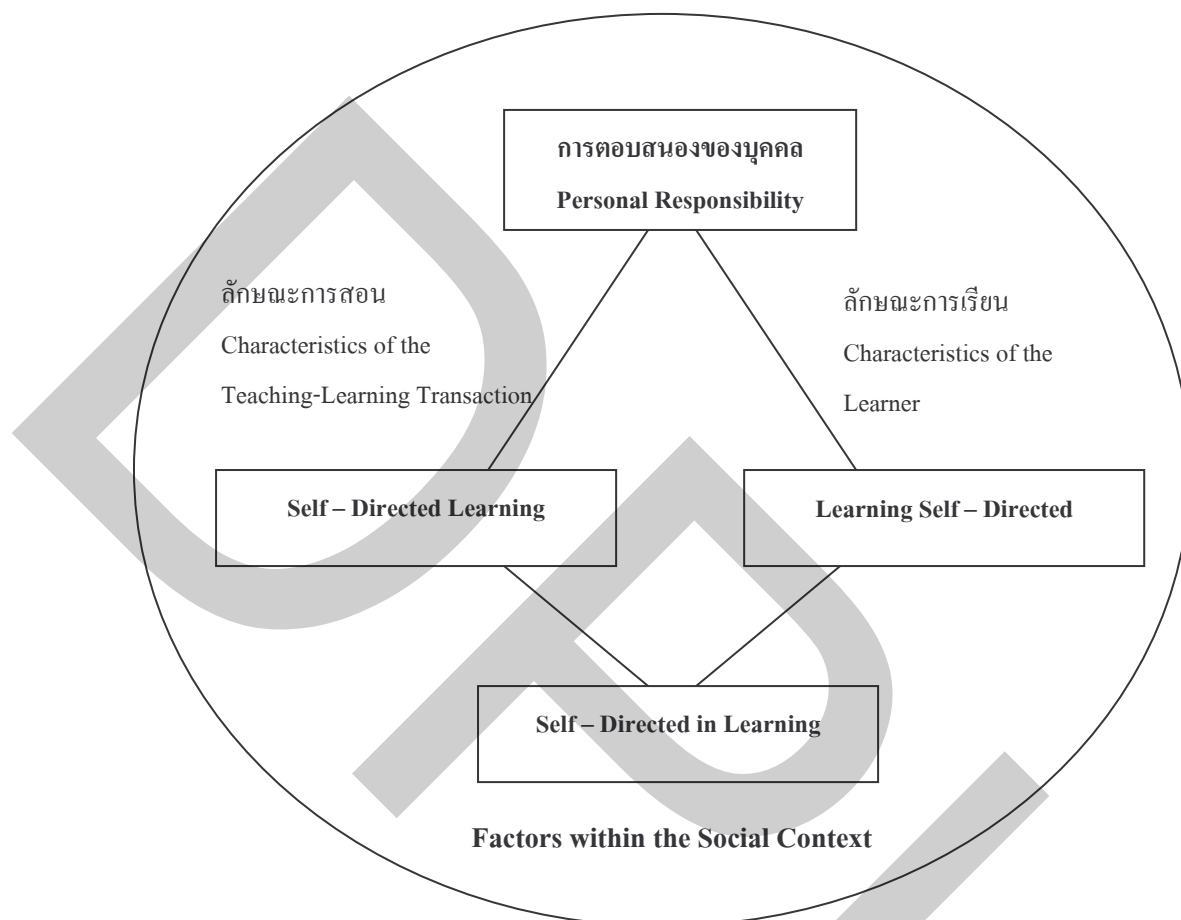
การตอบสนองของบุคคล
Personal Responsibility

ลักษณะการสอน
Characteristics of the Teaching-Learning Transaction

ลักษณะการเรียน
Characteristics of the Learner

Self – Directed Learning

Learning Self – Directed

Self – Directed in Learning

Factors within the Social Context